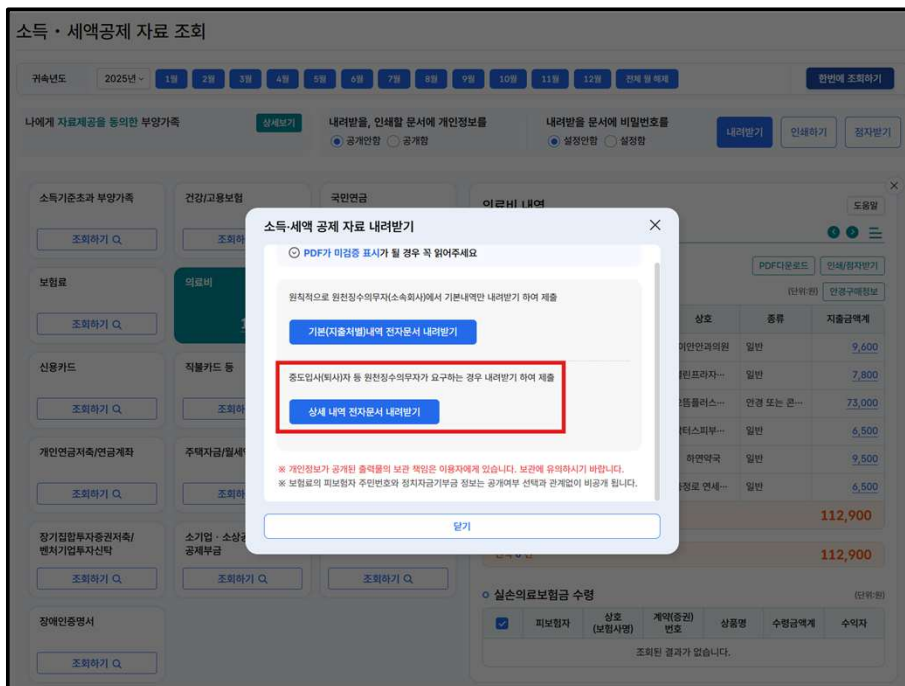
소득 · 세액공제 자료 조회

귀속년도 2025년 1월 2월 3월 4월 5월 6월 7월 8월 9월 10월 11월 12월 전체 월 해제 한번에 조회하기

나에게 자료제공을 동의한 부양가족 상세보기

내려받을, 인쇄할 문서에 개인정보를
공개안함 공개함

내려받을 문서에 비밀번호를
설정안함 설정함

내려받기 인쇄하기 점자받기

소득기준초과 부양가족
조회하기

건강/고용보험
조회하기

국민연금

보험료
조회하기

의료비

신용카드
조회하기

직불카드 등
조회하기

개인연금저축/연금계좌
조회하기

주택자금/월세
조회하기

장기집합투자증권저축/벤처기업투자신탁
조회하기

소기업 · 소상공인 공제부금
조회하기

조회하기

장애인증명서
조회하기

의료비 내역
도움말

PDF다운로드 인쇄/점자받기
(단위:원) 안경구매정보

| 상호 | 종류 | 지출금액계 |
|---|---|---|
| 이안안과의원 | 일반 | 9,600 |
| 린프라자... | 일반 | 7,800 |
| 뜸플러스... | 안경 또는 콘... | 73,000 |
| 터스피부... | 일반 | 6,500 |
| 하면약국 | 일반 | 9,500 |
| 정로 연세... | 일반 | 6,500 |

112,900

112,900

실손의료보험금 수령
(단위:원)

| | 피보험자 | 상호 (보험사명) | 계약(증권) 번호 | 상품명 | 수령금액계 | 수익자 |
|---|---|---|---|---|---|---|
| 조회된 결과가 없습니다. | | | | | | |

소득·세액 공제 자료 내려받기

PDF가 미검증 표시가 될 경우 꼭 읽어주세요

원칙적으로 원천징수의무자(소속회사)에서 기본내역만 내려받기 하여 제출

기본(지출처별)내역 전자문서 내려받기

중도입사(퇴사)자 등 원천징수의무자가 요구하는 경우 내려받기 하여 제출

상세 내역 전자문서 내려받기

※ 개인정보가 공개된 출력물의 보관 책임은 이용자에게 있습니다. 보관에 유의하시기 바랍니다.
※ 보험료의 피보험자 주민번호와 정치자금기부금 정보는 공개여부 선택과 관계없이 비공개 됩니다.

닫기